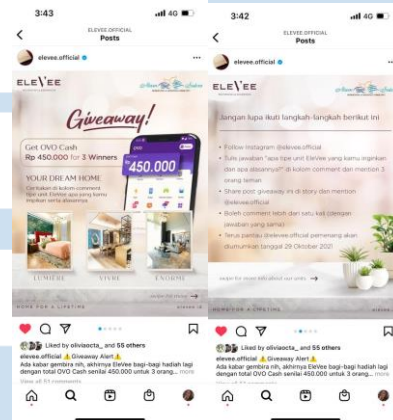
3:43

ELEVEE.OFFICIAL
Posts

elevee.official

ELEVEE

Giveaway!

Get OVO Cash
Rp 450.000 for 3 Winners

450.000

YOUR DREAM HOME
Ceritakan di kolom comment tipe unit Elevee apa yang kamu impikan serta alasannya

LUMIERE
VIVRE
ENORME

swipe for next →

HOME FOR A LIFETIME

Liked by oliviaocta_ and 55 others
elevee.official ⚠️Giveaway Alert⚠️
Ada kabar gembira nih, akhirnya ElEVee bagi-bagi hadiah lagi dengan total OVO Cash senilai 450.000 untuk 3 orang... more
View all 91 comments

3:42

ELEVEE.OFFICIAL
Posts

elevee.official

ELEVEE

Jangan lupa ikuti langkah-langkah berikut ini

Follow Instagram @elevee.official
Tulis jawaban "apa tipe unit ElEVee yang kamu inginkan dan apa alasannya?" di kolom comment dan mention 3 orang teman
Share post giveaway ini di story dan mention @elevee.official
Boleh comment lebih dari satu kali (dengan jawaban yang sama)
Terus pantau @elevee.official pemenang akan diumumkan tanggal 29 Oktober 2021

swipe for more about our units →

HOME FOR A LIFETIME

Liked by oliviaocta_ and 55 others
elevee.official ⚠️Giveaway Alert⚠️
Ada kabar gembira nih, akhirnya ElEVee bagi-bagi hadiah lagi dengan total OVO Cash senilai 450.000 untuk 3 orang... more